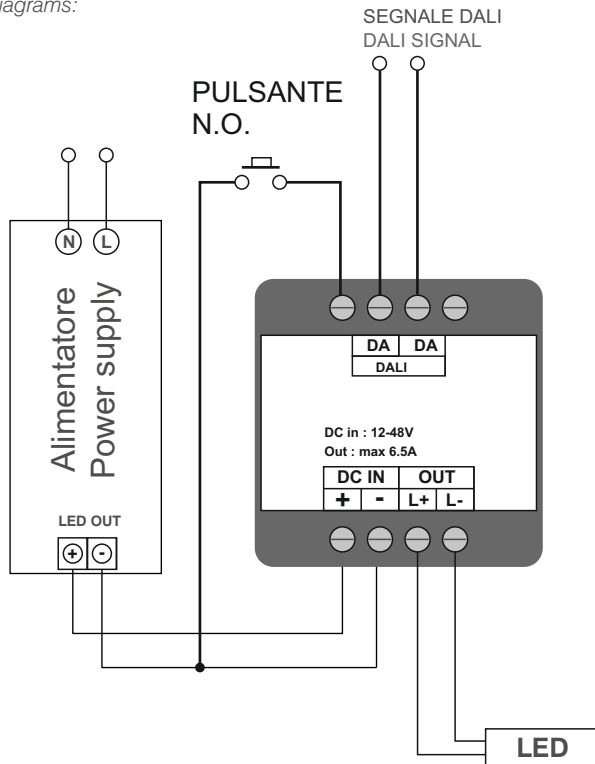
iagrams:

SEGNALE DALI
DALI SIGNAL

PULSANTE
N.O.

N L

Alimentatore
Power supply

LED OUT

$\oplus$ $\ominus$

DA DA
DALI

DC in : 12-48V
Out : max 6.5A

| DC IN | | OUT | |
|---|---|---|---|
| + | - | L+ | L- |

LED